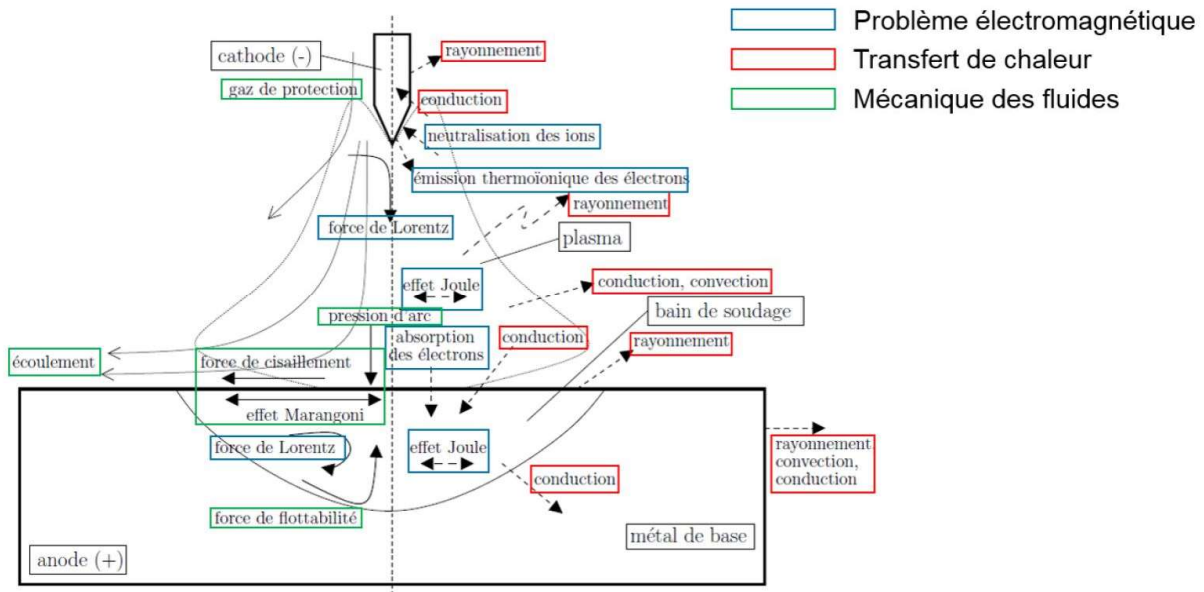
Problème électromagnétique
Transfert de chaleur
Mécanique des fluides

cathode (-)
rayonnement
gaz de protection
conduction
neutralisation des ions
émission thermoïonique des électrons
rayonnement
force de Lorentz
plasma
effet Joule
conduction, convection
bain de soudage
pression d'arc
absorption des électrons
conduction
rayonnement
écoulement
force de cisaillement
effet Marangoni
force de Lorentz
effet Joule
rayonnement convection, conduction
conduction
force de flottabilité
métal de base
anode (+)